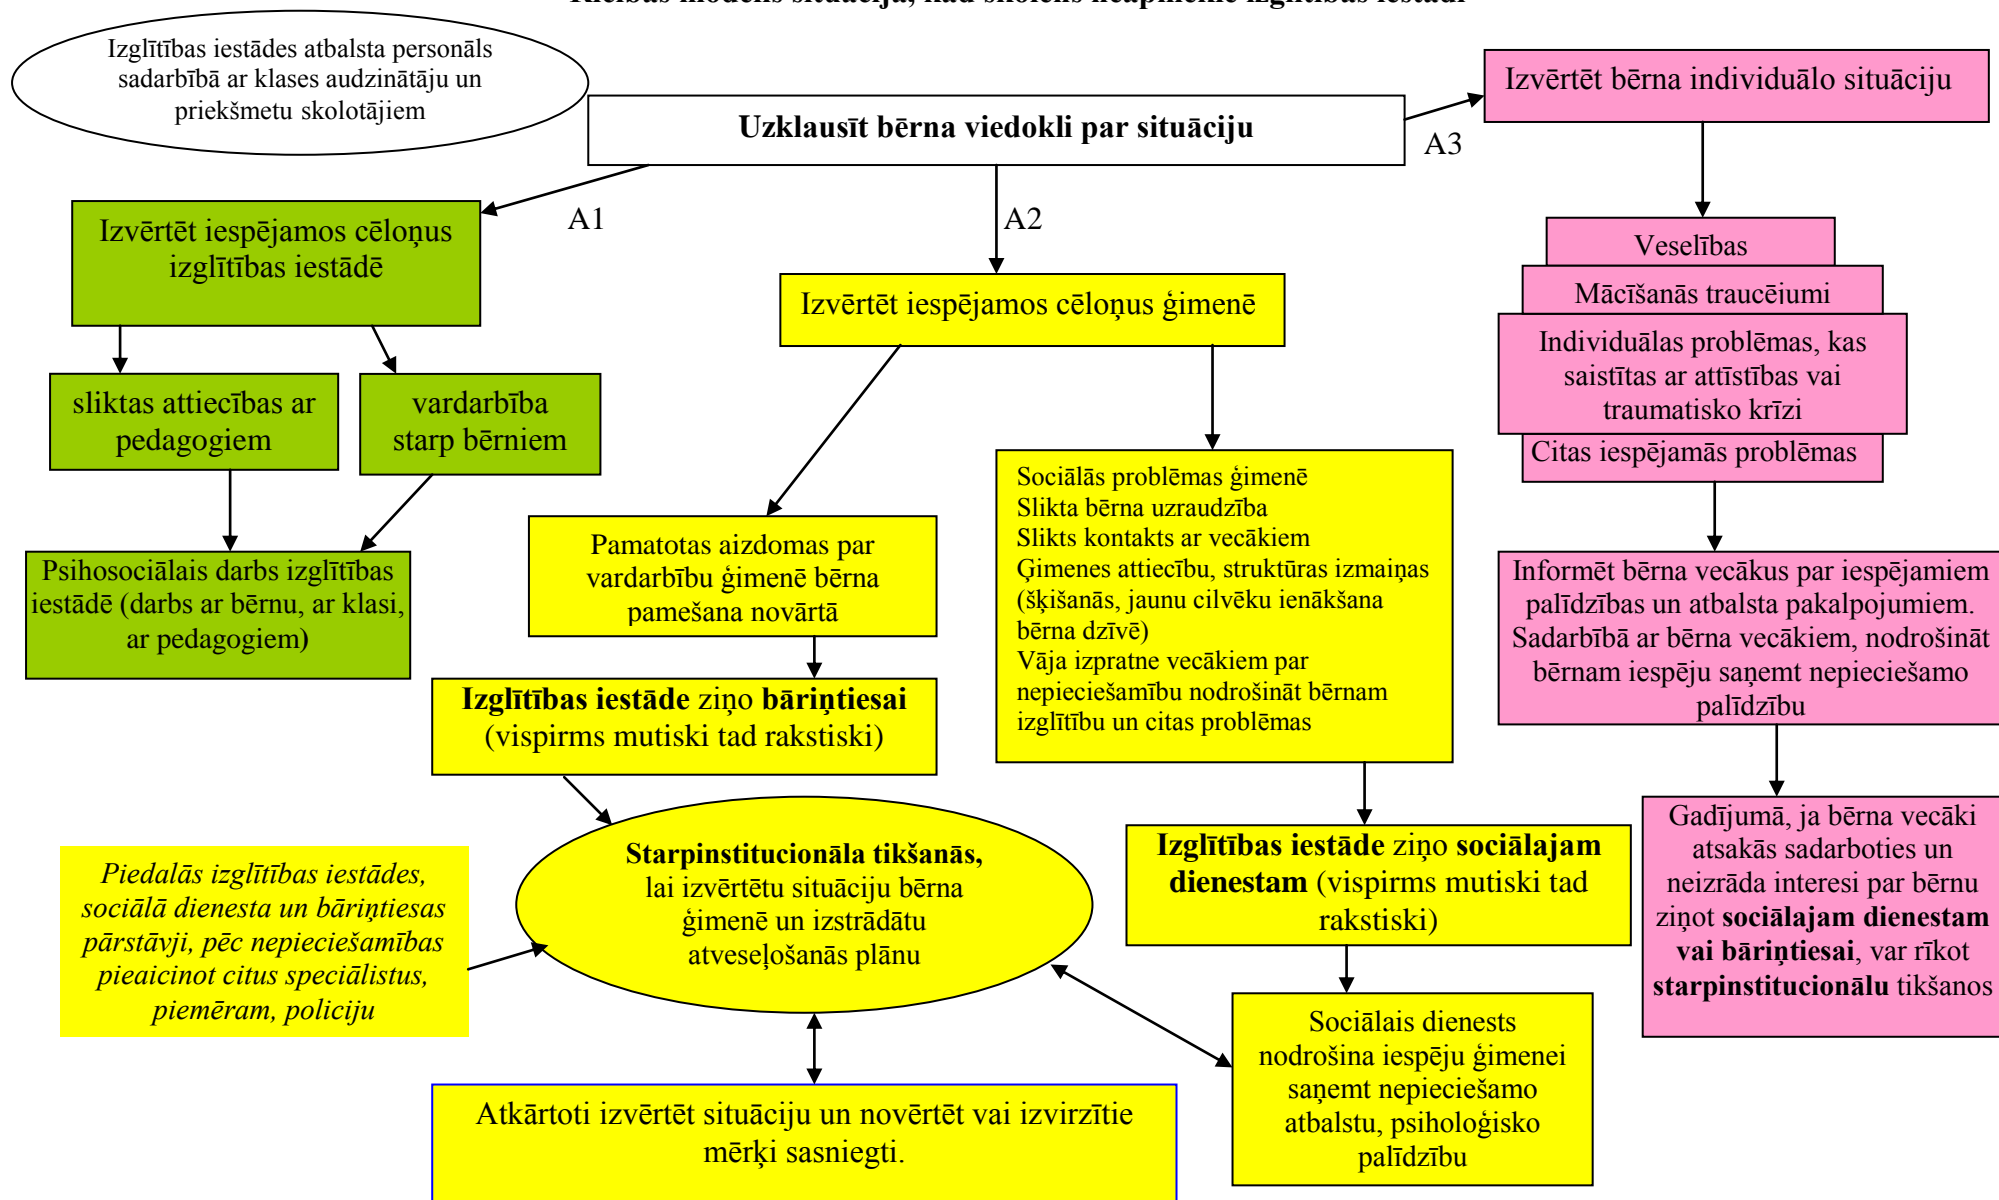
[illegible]

Izglītības iestādes atbalsta personāls sadarbībā ar klases audzinātāju un priekšmetu skolotājiem

Uzklausīt bērna viedokli par situāciju

Izvērtēt bērna individuālo situāciju

A3

A1

A2

Izvērtēt iespējamos cēloņus izglītības iestādē

Izvērtēt iespējamos cēloņus ģimenē

Veselības

Mācīšanās traucēiumi

Individuālas problēmas, kas saistītas ar attīstības vai traumatisko krīzi

Citas iespējamās problēmas

sliktas attiecības ar pedagogiem

vardarbība starp bērniem

Sociālās problēmas ģimenē
Slikta bērna uzraudzība
Slikts kontakts ar vecākiem
Ģimenes attiecību, struktūras izmaiņas (šķišanās, jaunu cilvēku ienākšana bērna dzīvē)
Vāja izpratne vecākiem par nepieciešamību nodrošināt bērnam izglītību un citas problēmas

Psihosociālais darbs izglītības iestādē (darbs ar bērnu, ar klasi, ar pedagogiem)

Pamatotas aizdomas par vardarbību ģimenē bērna pamešana novārtā

Informēt bērna vecākus par iespējamiem palīdzības un atbalsta pakalpojumiem. Sadarbībā ar bērna vecākiem, nodrošināt bērnam iespēju saņemt nepieciešamo palīdzību

**Izglītības iestāde** ziņo **bāriņtiesai** (vispirms mutiski tad rakstiski)

Gadījumā, ja bērna vecāki atsakās sadarboties un neizrāda interesi par bērnu ziņot **sociālajam dienestam vai bāriņtiesai**, var rīkot **starpinstitucionālu** tikšanos

*Piedalās izglītības iestādes, sociālā dienesta un bāriņtiesas pārstāvji, pēc nepieciešamības pieaicinot citus speciālistus, piemēram, policiju*

**Starpinstitucionāla tikšanās,** lai izvērtētu situāciju bērna ģimenē un izstrādātu atveseļošanās plānu

**Izglītības iestāde** ziņo **sociālajam dienestam** (vispirms mutiski tad rakstiski)

Sociālais dienests nodrošina iespēju ģimenei saņemt nepieciešamo atbalstu, psiholoģisko palīdzību

Atkārtoti izvērtēt situāciju un novērtēt vai izvirzītie mērķi sasniegti.